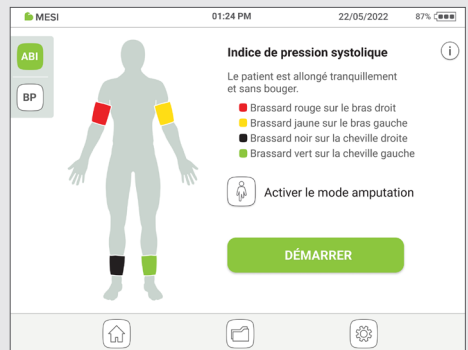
MESI 01:24 PM 22/05/2022 87%

ABI

BP

Indice de pression systolique

Le patient est allongé tranquillement et sans bouger.

Brassard rouge sur le bras droit
Brassard jaune sur le bras gauche
Brassard noir sur la cheville droite
Brassard vert sur la cheville gauche

Activer le mode amputation

DÉMARRER